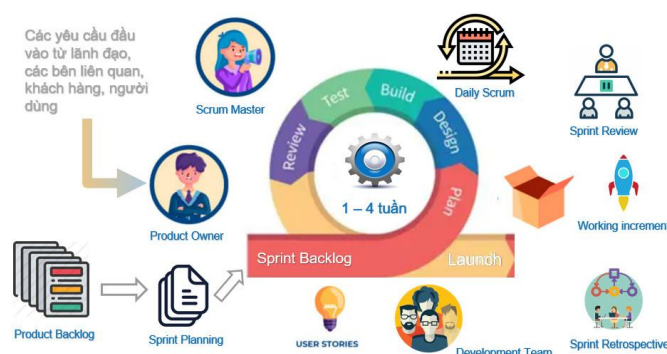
Các yêu cầu đầu vào từ lãnh đạo, các bên liên quan, khách hàng, người dùng

Scrum Master

Test
Build
Review
Design
Plan

Daily Scrum

Sprint Review

1 – 4 tuần

Product Owner

Working incremen

Sprint Backlog
Launch

Product Backlog

Sprint Planning

USER STORIES

Development Team

Sprint Retrospective